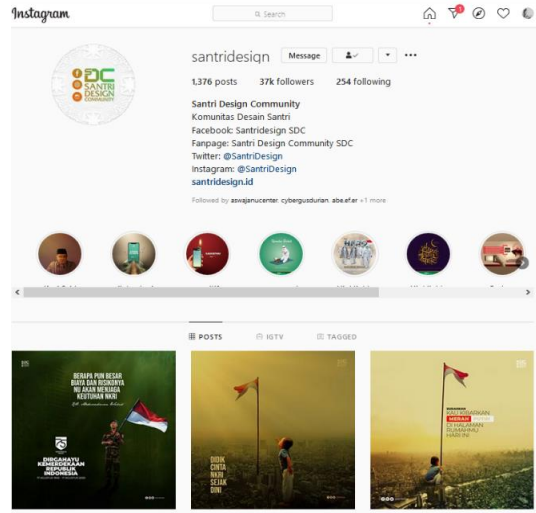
Instagram

Search

1

SDC
SANTRI DESIGN COMMUNITY

santridesign Message

1,376 posts 37k followers 254 following

Santri Design Community
Komunitas Desain Santri
Facebook: Santridesign SDC
Fanpage: Santri Design Community SDC
Twitter: @SantriDesign
Instagram: @SantriDesign
santridesign.id

Followed by aswajanucenter, cybergusdurian, aba.ef.ar +1 more

POSTS IGTV TAGGED

BERAPA PUN BESAR BIAYA DAN RISIKONYA NU AKAN MENJAGA KEUTUHAN NKRI

DIRGAHAYU KEMERDEKAAN REPUBLIK INDONESIA

DIDIK CINTA NKRI SEJAK DINI

KIBARKAN MERAH PUTIH DI HALAMAN RUMAHMU HARI INI